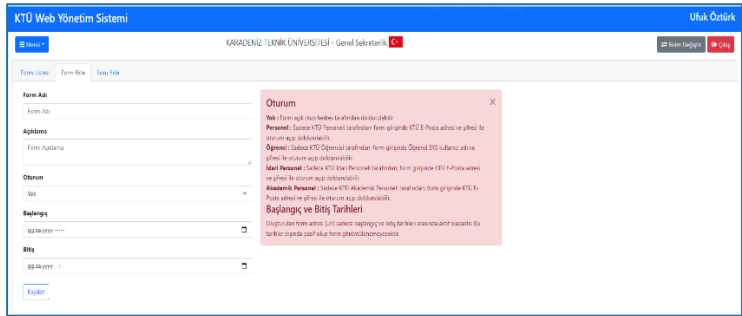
KTÜ Web Yönetim Sistemi

Ufuk Öztürk

☰ Menü ▾

KARADENİZ TEKNİK ÜNİVERSİTESİ - Genel Sekreterlik

⇄ Birim Değiştir

Çıkış

Form Listesi

Form Ekle

Soru Ekle

Form Adı

Form Adı

Açıklama

Form Açıklama

Oturum

Yok

Başlangıç

gg.aa.yyyy --:--

Bitiş

gg.aa.yyyy --:--

Kaydet

Oturum

×

Yok : Form açık olan herkes tarafından doldurulabilir.

Personel : Sadece KTÜ Personeli tarafından form girişinde KTÜ E-Posta adresi ve şifresi ile oturum açıp doldurulabilir.

Öğrenci : Sadece KTÜ Öğrencisi tarafından form girişinde Öğrenci SVS kullanıcı adı ve şifresi ile oturum açıp doldurulabilir.

İdari Personel : Sadece KTÜ İdari Personeli tarafından; form girişinde KTÜ E-Posta adresi ve şifresi ile oturum açıp doldurulabilir.

Akademik Personel : Sadece KTÜ Akademik Personeli tarafından; form girişinde KTÜ E-Posta adresi ve şifresi ile oturum açıp doldurulabilir.

Başlangıç ve Bitiş Tarihleri

Oluşturulan form adresi (url) sadece başlangıç ve bitiş tarihleri arasında aktif olacaktır. Bu tarihler dışında pasif olup form görüntülenmeyecektir.